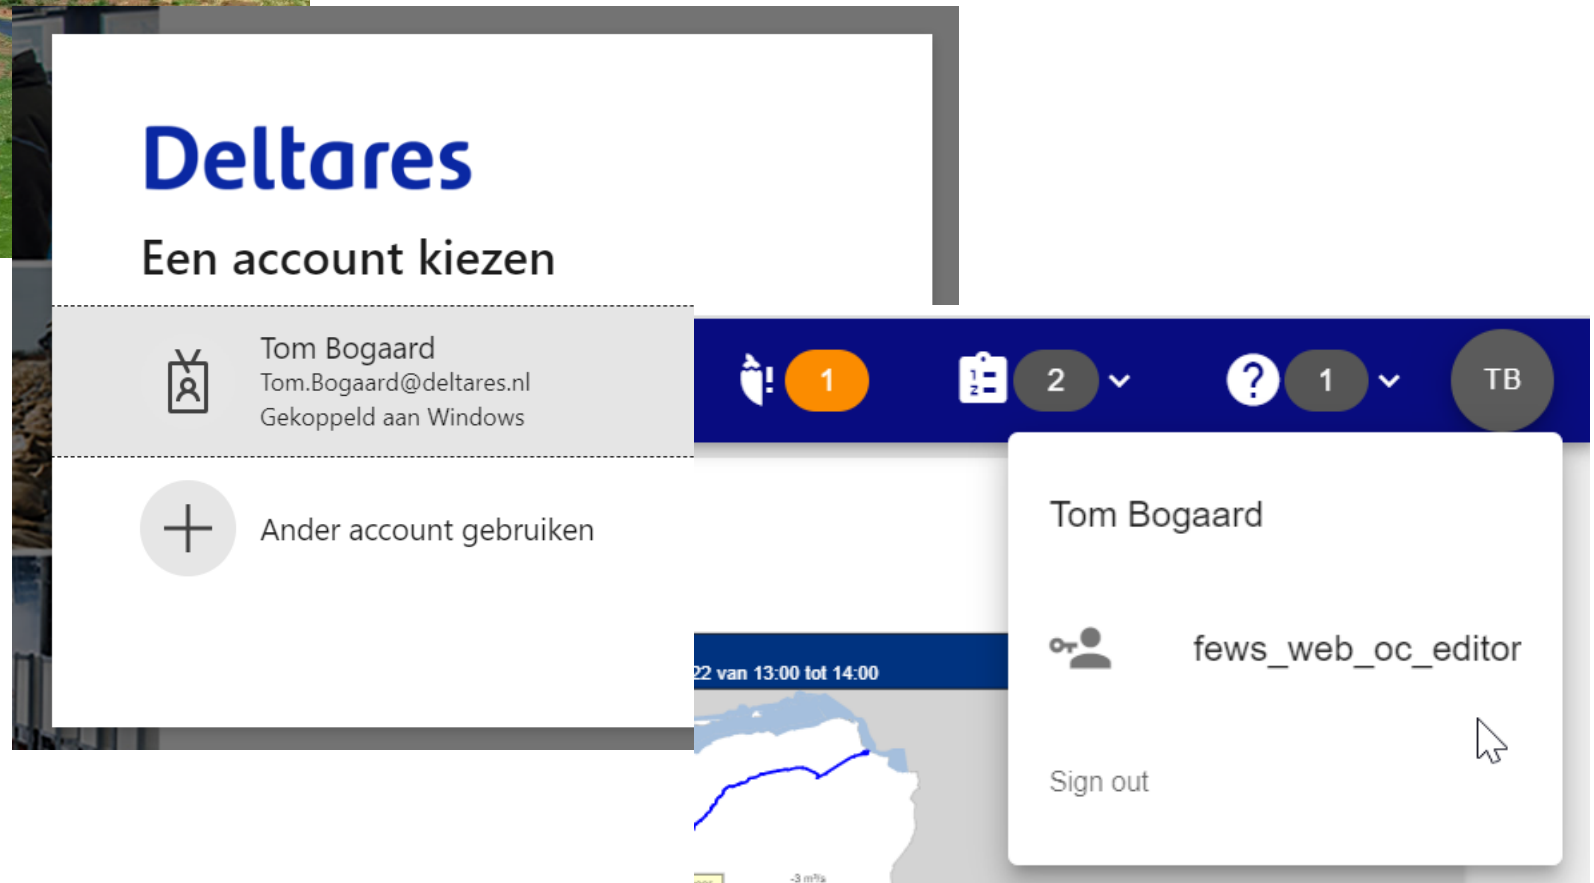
Deltares

Een account kiezen

Tom Bogaard
Tom.Bogaard@deltares.nl
Gekoppeld aan Windows

Ander account gebruiken

1

2

1

TB

Tom Bogaard

fews_web_oc_editor

Sign out

22 van 13:00 tot 14:00

-3 m³/s